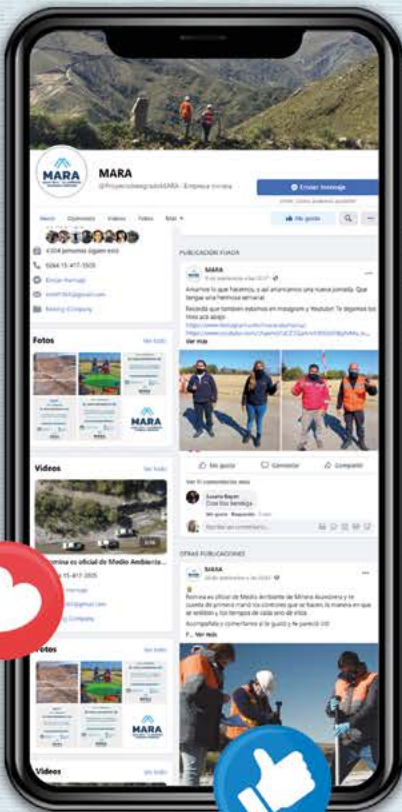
MARA

MARA
@ProyectoIntegradoMARA · Empresa minera

Enviar mensaje

Inicio Opiniones Videos Fotos Más

Me gusta

4.504 personas siguen esto

5064 15 417-3505

Enviar mensaje

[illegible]@gmail.com

Mining Company

Fotos
Ver todo

MARA

Videos
Ver todo

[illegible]mina es oficial de Medio Ambiente...

15 417-3505

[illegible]

Mining Company

Fotos
Ver todo

MARA

Videos
Ver todo

PUBLICACIÓN FIJADA

MARA

Arrancamos lo que hacemos, y así arrancamos una nueva jornada. Que tengan una hermosa semana!

Recordá que también estamos en Instagram y Youtube! Te dejamos los links acá abajo:

Ver más

Me gusta
Comentar
Compartir

Ver 11 comentarios más

Susana Bayon
Que Dios bendiga

Escribe un comentario...

OTRAS PUBLICACIONES

MARA

Romina es oficial de Medio Ambiente de Minera Alumbrera y te cuenta de primera mano los controles que se hacen, la manera en que se trabaja y los tiempos de cada uno de ellos.

Acompañala y comentanos si te gustó y te pareció útil

F... Ver más